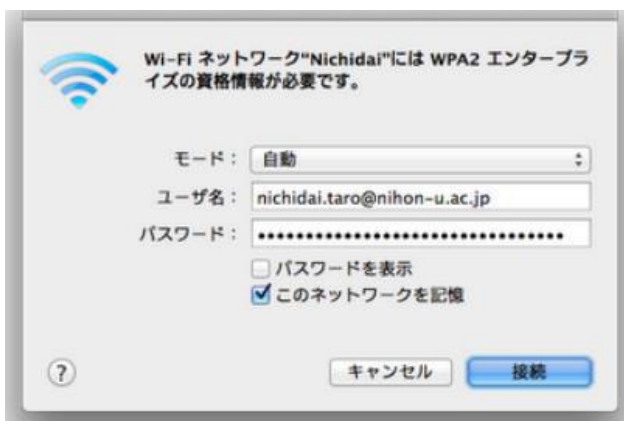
Wi-Fi ネットワーク"Nichidai"には WPA2 エンタープライズの資格情報が必要です。

モード： 自動

ユーザ名： nichidai.taro@nihon-u.ac.jp

パスワード： ••••••••••••••••••••••••••••••••

パスワードを表示

このネットワークを記憶

?

キャンセル

接続